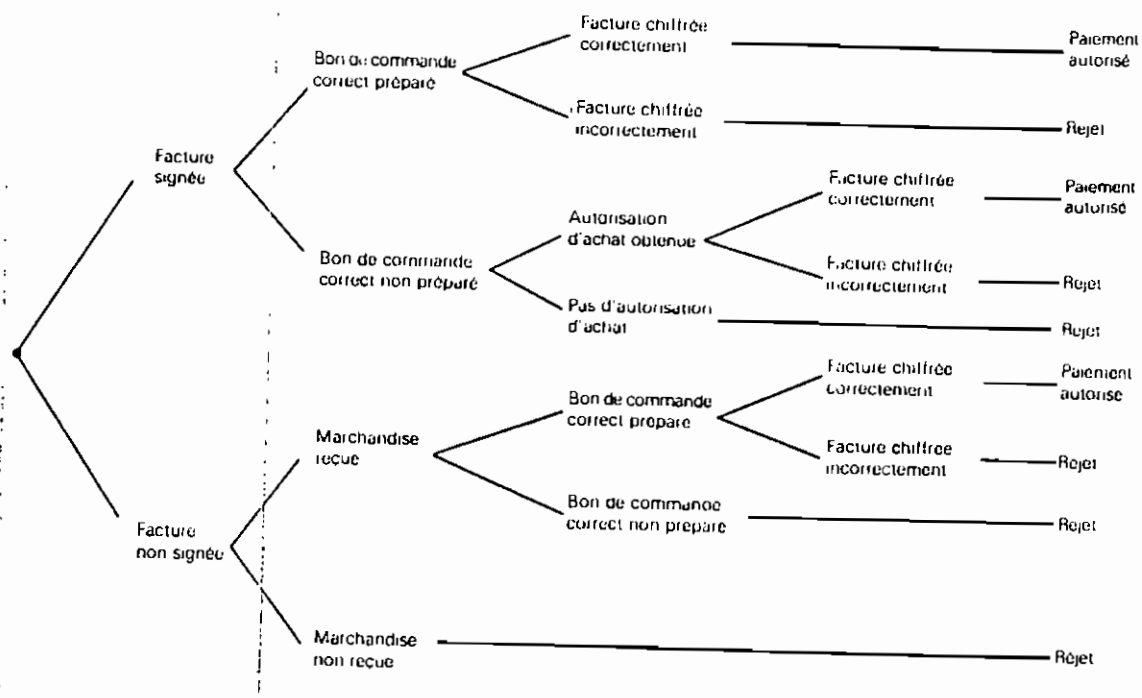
Facture signée

Bon de commande correct préparé

Facture chiffrée correctement

Paiement autorisé

Facture chiffrée incorrectement

Rejet

Bon de commande correct non préparé

Autorisation d'achat obtenue

Facture chiffrée correctement

Paiement autorisé

Facture chiffrée incorrectement

Rejet

Pas d'autorisation d'achat

Rejet

Facture non signée

Marchandise reçue

Bon de commande correct préparé

Facture chiffrée correctement

Paiement autorisé

Facture chiffrée incorrectement

Rejet

Bon de commande correct non préparé

Rejet

Marchandise non reçue

Rejet